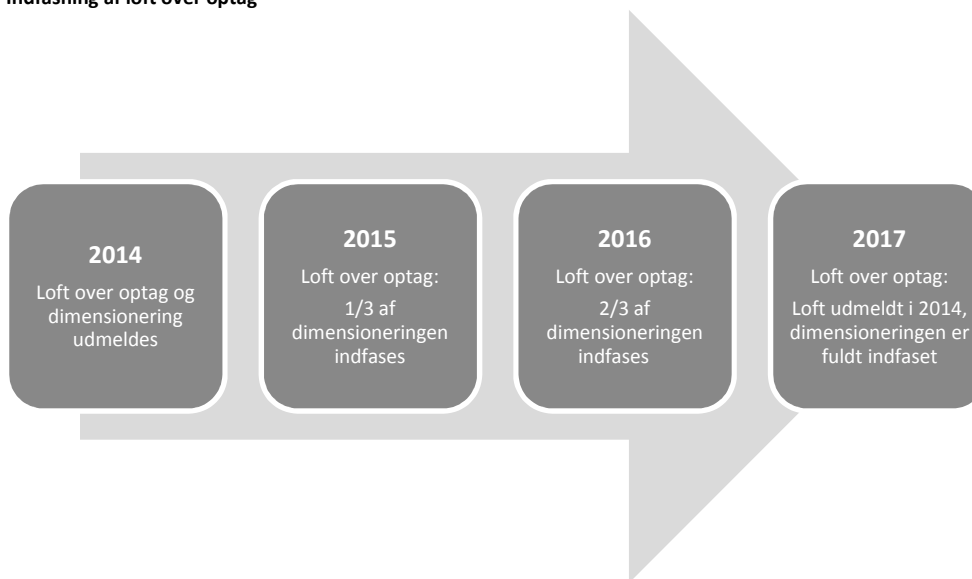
Indfasning af loft over optag

2014
Loft over optag og dimensionering udmeldes

2015
Loft over optag:
1/3 af dimensioneringen indfases

2016
Loft over optag:
2/3 af dimensioneringen indfases

2017
Loft over optag:
Loft udmeldt i 2014, dimensioneringen er fuldt indfaset